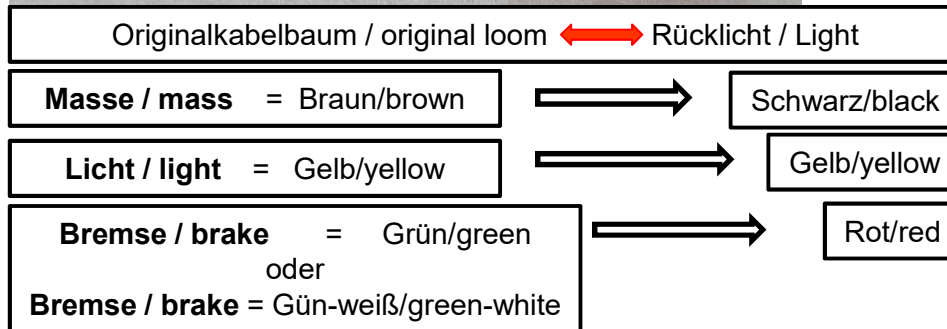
Originalkabelbaum / original loom Rücklicht / Light

**Masse / mass** = Braun/brown

Schwarz/black

**Licht / light** = Gelb/yellow

Gelb/yellow

**Bremse / brake** = Grün/green oder **Bremse / brake** = Gün-weiß/green-white

Rot/red